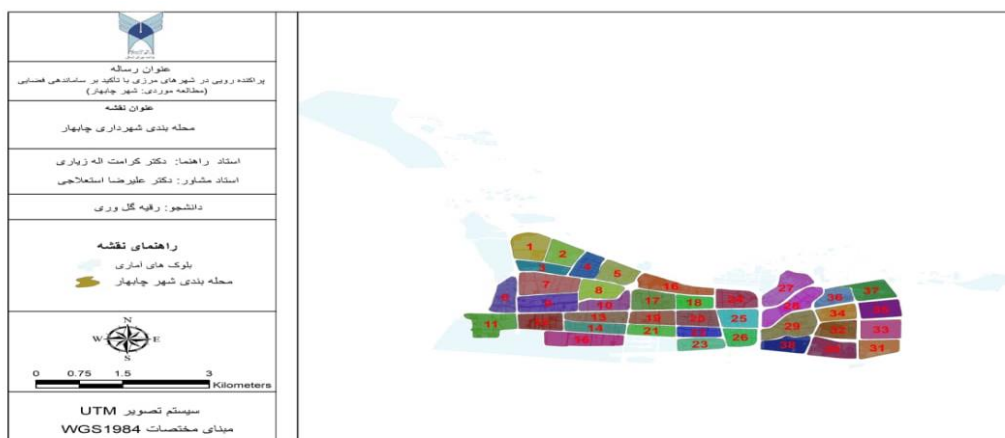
عنوان رساله
پراکنده رویی در شهرهای مرزی با تاکید بر ساماندهی فضایی
(مطالعه موردی: شهر چابهار)

عنوان نقشه
محله بندی شهرداری چابهار

استاد راهنما: دکتر کرامت اله زیاری
استاد مشاور: دکتر علیرضا استعلاجی

دانشجو: رقیه گل وری

راهنمای نقشه
بلوک های آماری
محله بندی شهر چابهار

N
W
E
S

0 0.75 1.5 3
Kilometers

سیستم تصویر UTM
مبنای مختصات WGS1984

1
2
3
4
5
6
7
8
9
10
11
12
13
14
15
16
17
18
19
20
21
22
23
24
25
26
27
28
29
30
31
32
33
34
35
36
37
38
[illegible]